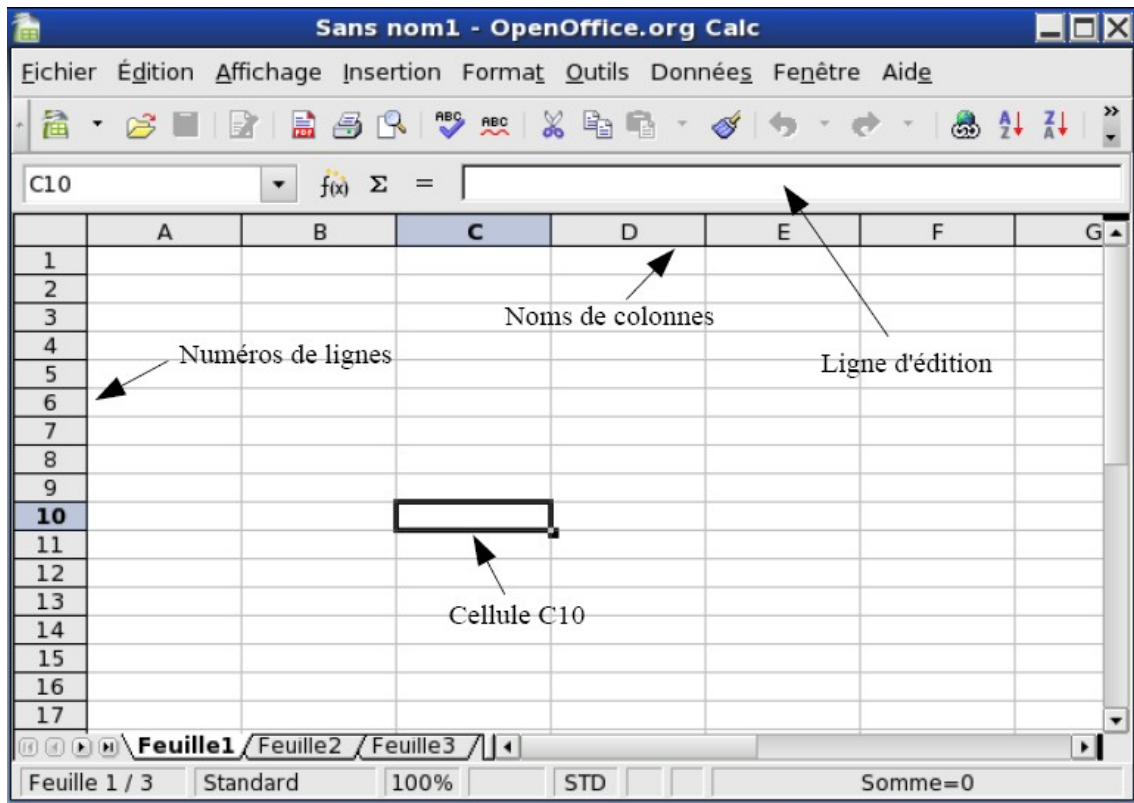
Sans nom1 - OpenOffice.org Calc

Fichier Édition Affichage Insertion Format Outils Données Fenêtre Aide

C10

$f(x)$ $\Sigma$ =

| | A | B | C | D | E | F | G |
|---|---|---|---|---|---|---|---|
| 1 | | | | | | | |
| 2 | | | | | | | |
| 3 | | | | | | | |
| 4 | | | | | | | |
| 5 | | | | | | | |
| 6 | | | | | | | |
| 7 | | | | | | | |
| 8 | | | | | | | |
| 9 | | | | | | | |
| 10 | | | | | | | |
| 11 | | | | | | | |
| 12 | | | | | | | |
| 13 | | | | | | | |
| 14 | | | | | | | |
| 15 | | | | | | | |
| 16 | | | | | | | |
| 17 | | | | | | | |

Noms de colonnes

Numéros de lignes

Ligne d'édition

Cellule C10

Feuille1 Feuille2 Feuille3

Feuille 1 / 3 Standard 100% STD Somme=0